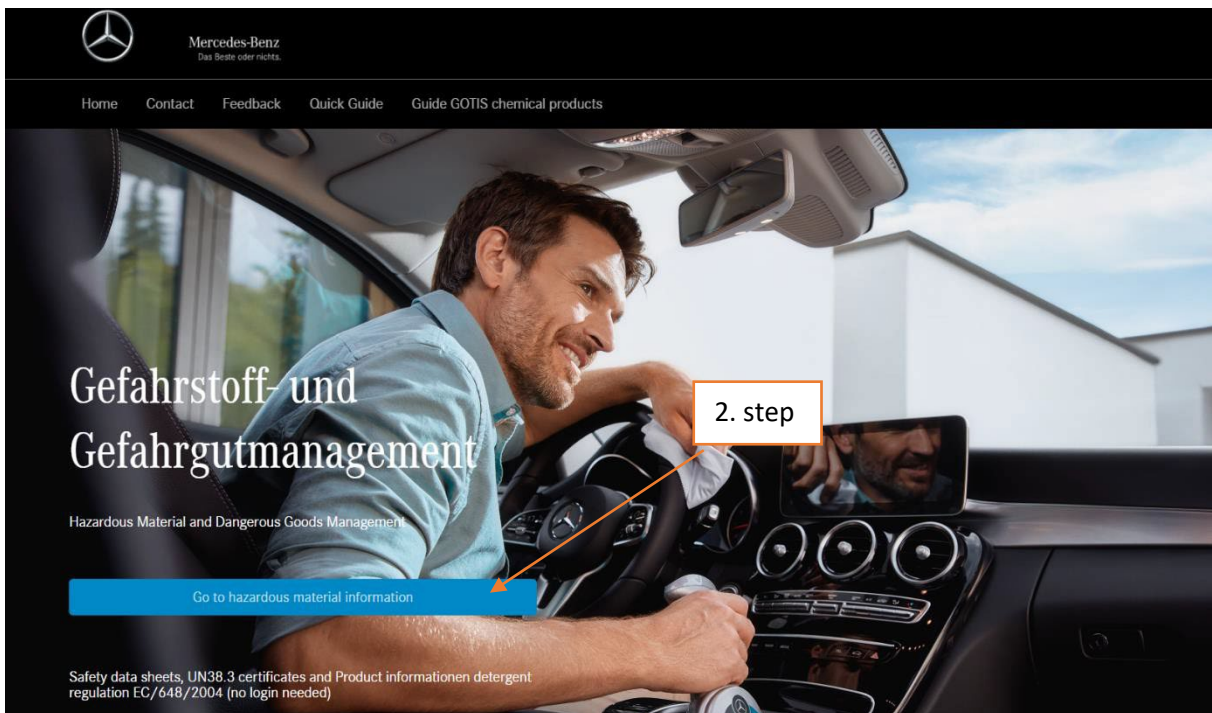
Mercedes-Benz
Das Beste oder nichts.

Home Contact Feedback Quick Guide Guide GOTIS chemical products

Gefahrstoff- und Gefahrgutmanagement

2. step

Hazardous Material and Dangerous Goods Management

Go to hazardous material information

Safety data sheets, UN38.3 certificates and Product informationen detergent regulation EC/648/2004 (no login needed)